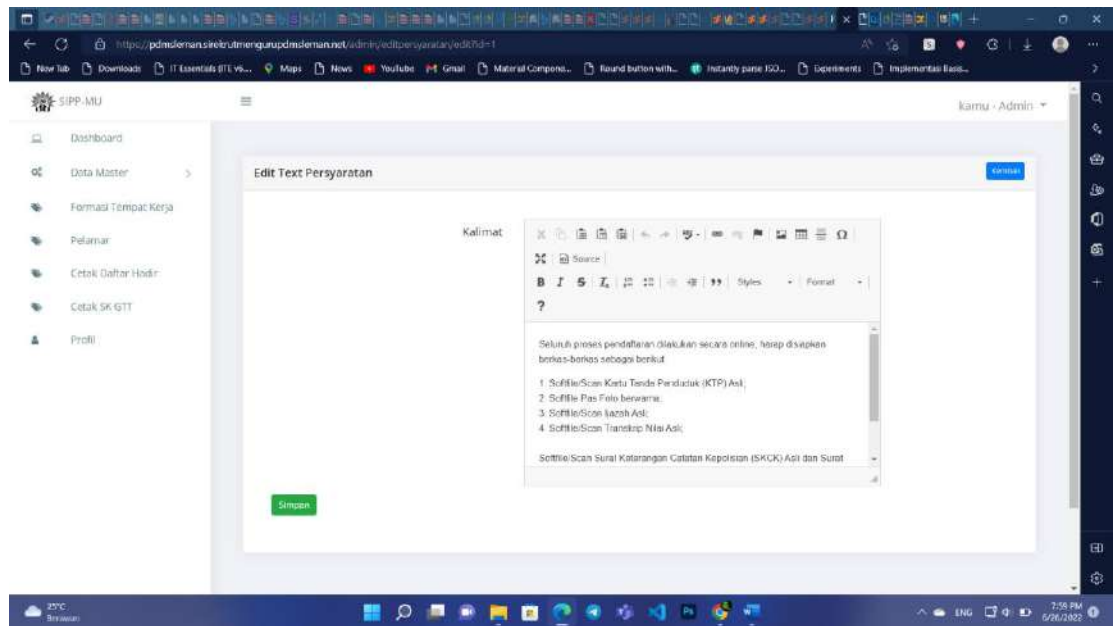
https://pdmsleman.sirekrutmengurupdmsleman.net/admin/editpersyaratan/edit?id=1

New Tab Downloads IT Essentials (ITE vs... Maps News YouTube Gmail Material Compone... Round button with... Instantly parse ISO... Experiments Implementasi Basis...

SIPP-MU

kamu - Admin

Dashboard

Data Master

Formasi Tempat Kerja

Pelamar

Cetak Daftar Hadir

Cetak SK GTT

Profil

Edit Text Persyaratan

Kembali

Kalimat

Source

B I S $I_x$ 99 Styles Format

?

Seluruh proses pendaftaran dilakukan secara online, harap disiapkan berkas-berkas sebagai berikut:

1. Softfile/Scan Kartu Tanda Penduduk (KTP) Asli;
2. Softfile Pas Foto berwarna;
3. Softfile/Scan Ijazah Asli;
4. Softfile/Scan Transkrip Nilai Asli;

Softfile/Scan Surat Keterangan Catatan Kepolisian (SKCK) Asli dan Surat

Simpan

27°C
Berawan

ENG
7:55 PM
6/26/2022